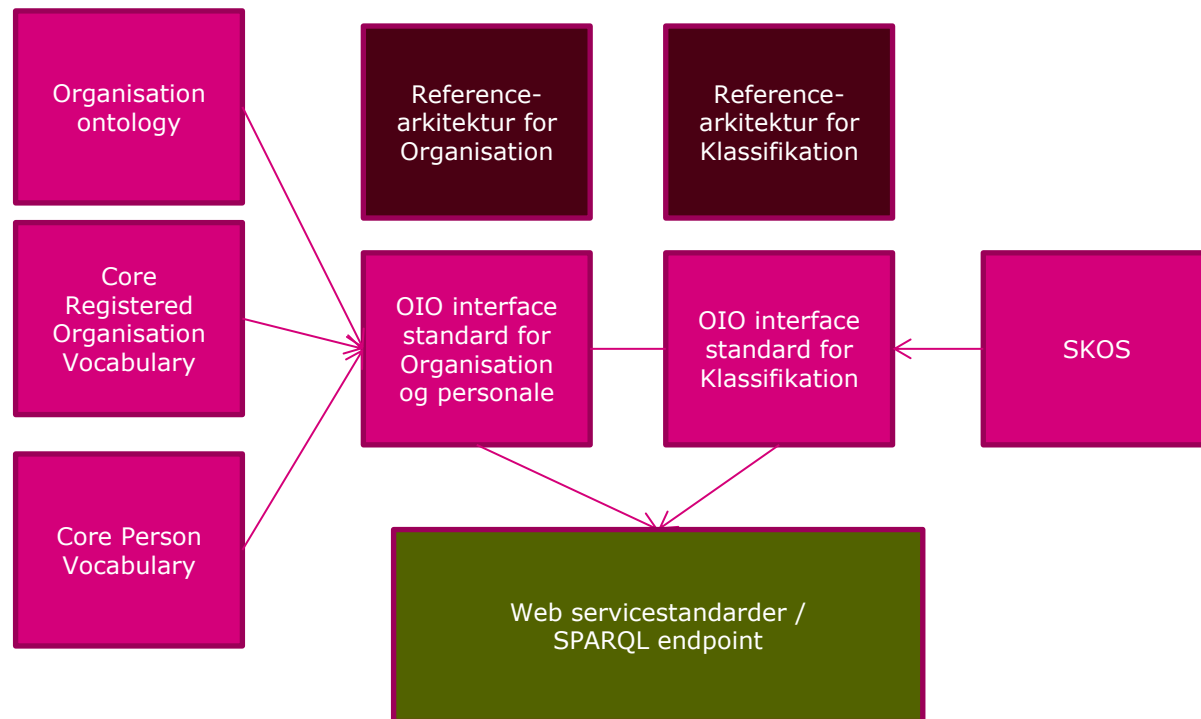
Organisation ontology

Reference-arkitektur for Organisation

Reference-arkitektur for Klassifikation

Core Registered Organisation Vocabulary

OIO interface standard for Organisation og personale

OIO interface standard for Klassifikation

SKOS

Core Person Vocabulary

Web servicestandarder / SPARQL endpoint